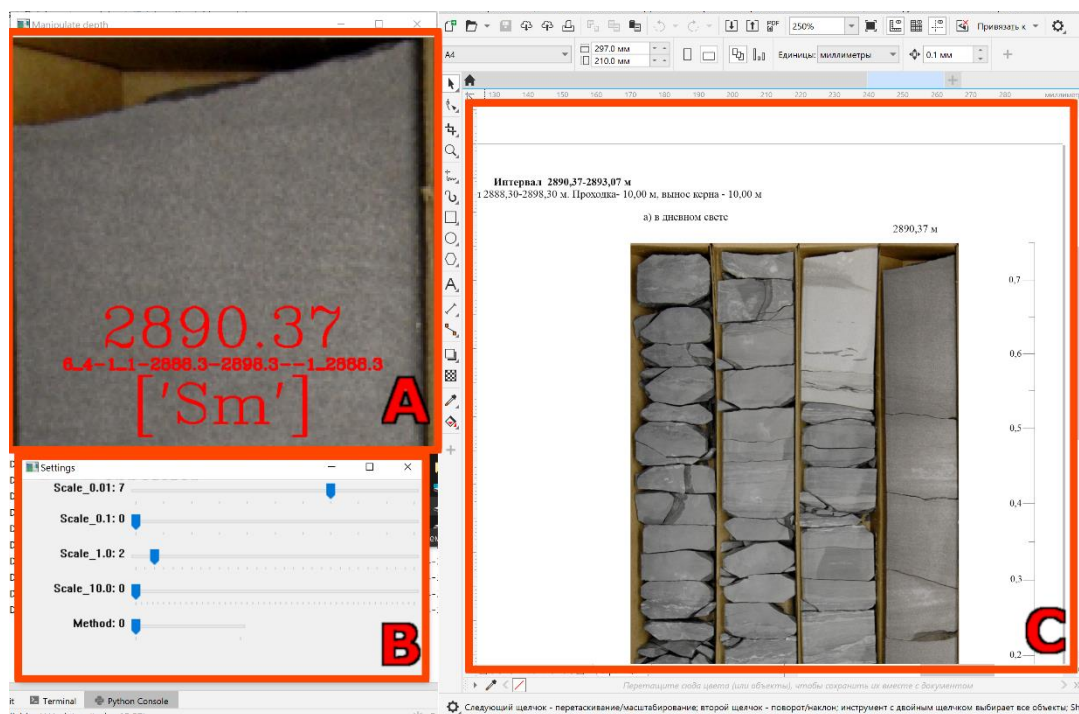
Manipulate depth

2890.37
6_4-1_1-2888.3-2898.3--1_2888.3
['Sm']

A

Settings
Scale_0.01: 7
Scale_0.1: 0
Scale_1.0: 2
Scale_10.0: 0
Method: 0

B

Terminal
Python Console

250%
Привязать к
A4
297.0 мм
210.0 мм
Единицы: миллиметры
0.1 мм

130 140 150 160 170 180 190 200 210 220 230 240 250 260 270 280 миллиметры

Интервал 2890,37-2893,07 м
л 2888,30-2898,30 м. Проходка- 10,00 м, вынос керна - 10,00 м

а) в дневном свете

2890,37 м

0,7
0,6
0,5
0,4
0,3
0,2

C

Перетащите сюда цвета (или объекты), чтобы сохранить их вместе с документом

Следующий щелчок - перетаскивание/масштабирование; второй щелчок - поворот/наклон; инструмент с двойным щелчком выбирает все объекты; Sh